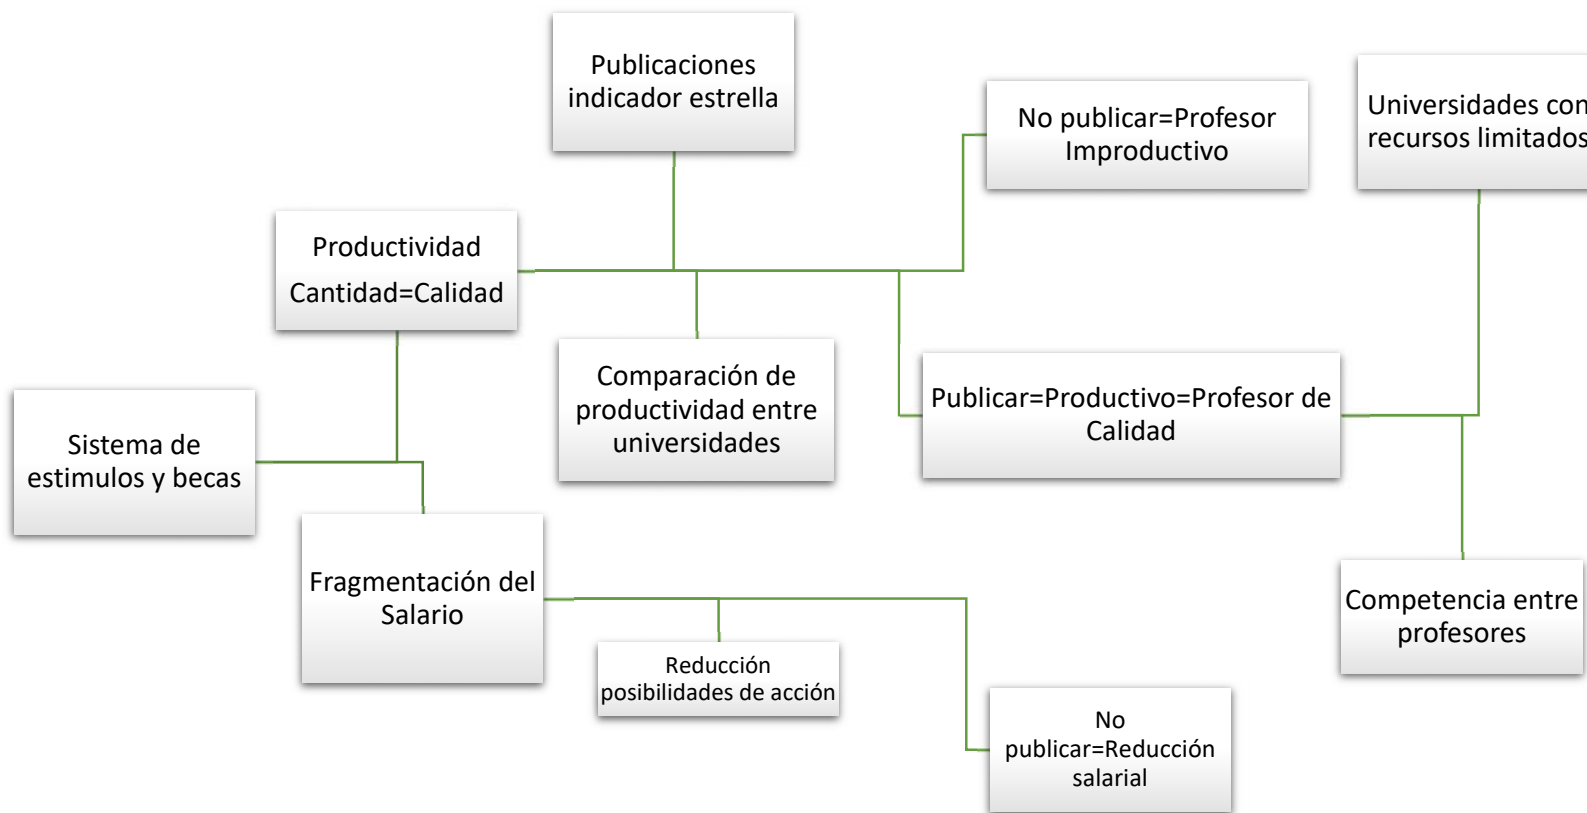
Publicaciones indicador estrella

No publicar=Profesor Improductivo

Universidades con recursos limitados

Productividad

Cantidad=Calidad

Comparación de productividad entre universidades

Publicar=Productivo=Profesor de Calidad

Sistema de estimulos y becas

Fragmentación del Salario

Competencia entre profesores

Reducción posibilidades de acción

No publicar=Reducción salarial